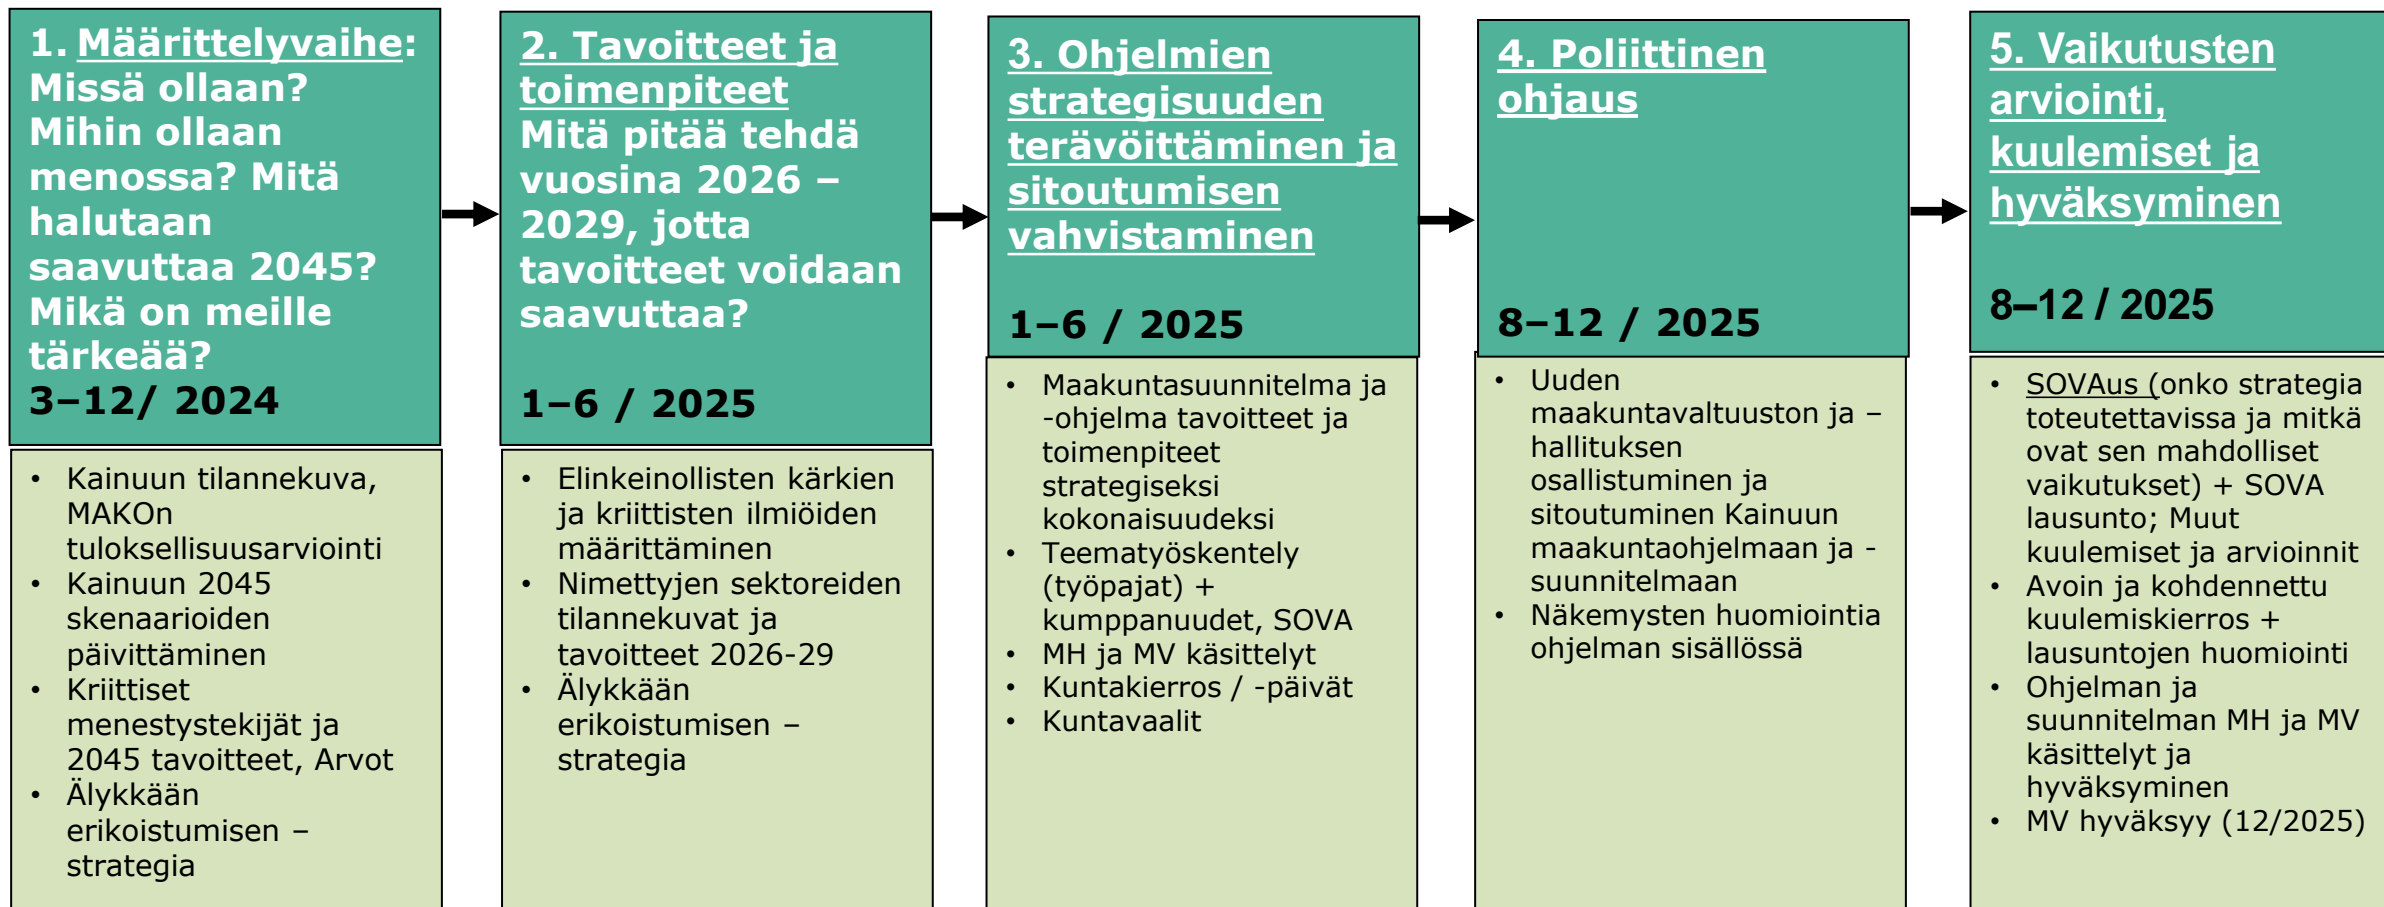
1. Määrittelyvaihe: Missä ollaan? Mihin ollaan menossa? Mitä halutaan saavuttaa 2045? Mikä on meille tärkeää?
3–12/ 2024

- Kainuun tilannekuva, MAKOn tuloksellisuusarviointi
- Kainuun 2045 skenaarioiden päivittäminen
- Kriittiset menestystekijät ja 2045 tavoitteet, Arvot
- Älykkään erikoistumisen – strategia

2. Tavoitteet ja toimenpiteet Mitä pitää tehdä vuosina 2026 – 2029, jotta tavoitteet voidaan saavuttaa?

1–6 / 2025

- Elinkeinollisten kärkien ja kriittisten ilmiöiden määrittäminen
- Nimettyjen sektoreiden tilannekuvat ja tavoitteet 2026-29
- Älykkään erikoistumisen – strategia

3. Ohjelmien strategisuuden terävöittäminen ja sitoutumisen vahvistaminen

1–6 / 2025

- Maakuntasuunnitelma ja -ohjelma tavoitteet ja toimenpiteet strategiseksi kokonaisuudeksi
- Teematyöskentely (työpajat) + kumppanuudet, SOVA
- MH ja MV käsittelyt
- Kuntakierros / -päivät
- Kuntavaalit

4. Poliittinen ohjaus

8–12 / 2025

- Uuden maakuntavaltuuston ja –hallituksen osallistuminen ja sitoutuminen Kainuun maakuntaohjelmaan ja -suunnitelmaan
- Näkemysten huomiointia ohjelman sisällössä

5. Vaikutusten arviointi, kuulemiset ja hyväksyminen

8–12 / 2025

- SOVAus (onko strategia toteutettavissa ja mitkä ovat sen mahdolliset vaikutukset) + SOVA lausunto; Muut kuulemiset ja arvioinnit
- Avoin ja kohdennettu kuulemiskierros + lausuntojen huomiointi
- Ohjelman ja suunnitelman MH ja MV käsittelyt ja hyväksyminen
- MV hyväksyy (12/2025)